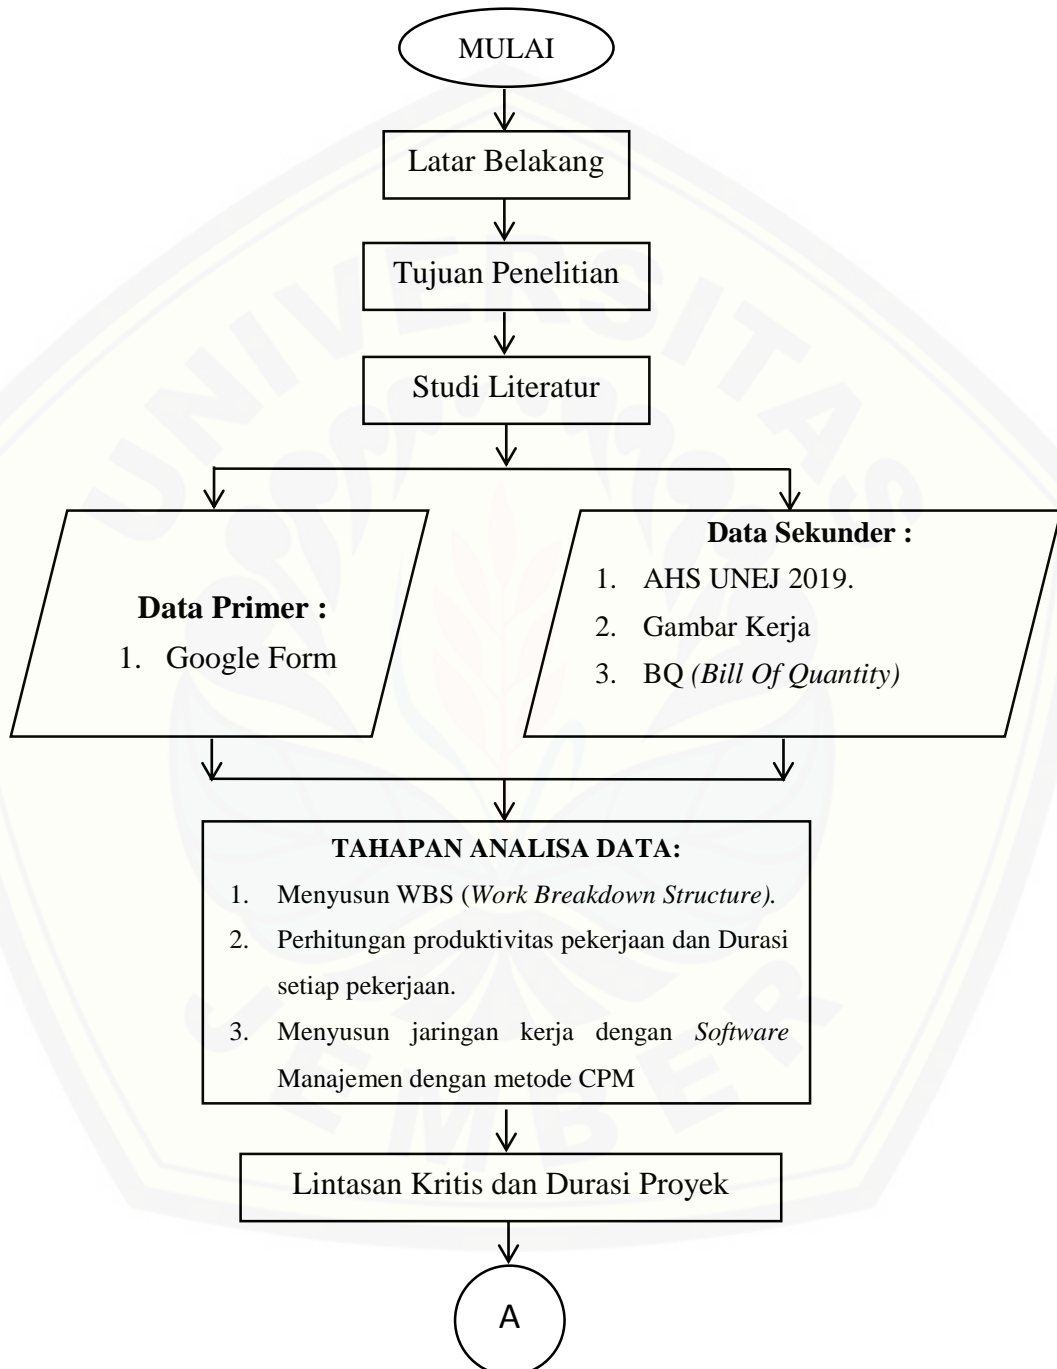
MULAI

Latar Belakang

Tujuan Penelitian

Studi Literatur

**Data Primer :**
1. Google Form

**Data Sekunder :**
1. AHS UNEJ 2019.
2. Gambar Kerja
3. BQ *(Bill Of Quantity)*

**TAHAPAN ANALISA DATA:**
1. Menyusun WBS (*Work Breakdown Structure).*
2. Perhitungan produktivitas pekerjaan dan Durasi setiap pekerjaan.
3. Menyusun jaringan kerja dengan *Software* Manajemen dengan metode CPM

Lintasan Kritis dan Durasi Proyek

A